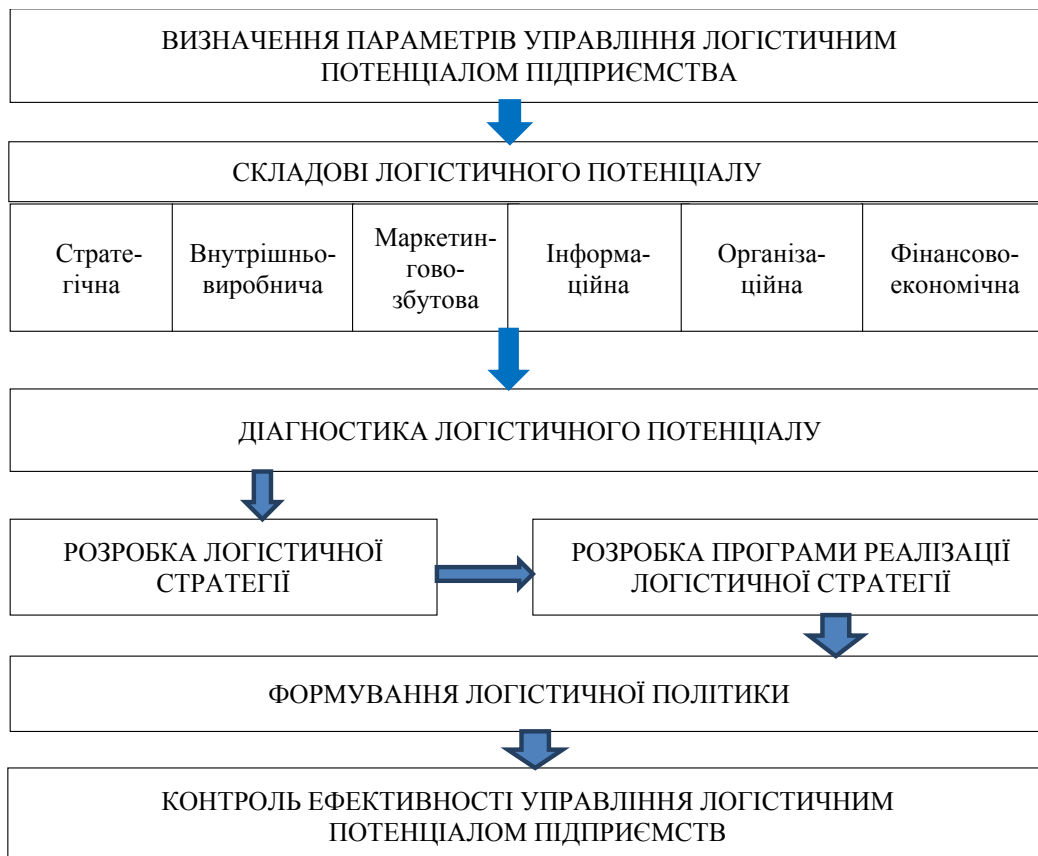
ВИЗНАЧЕННЯ ПАРАМЕТРІВ УПРАВЛІННЯ ЛОГІСТИЧНИМ ПОТЕНЦІАЛОМ ПІДПРИЄМСТВА

СКЛАДОВІ ЛОГІСТИЧНОГО ПОТЕНЦІАЛУ

| Стратегічна | Внутрішньовиробнича | Маркетинговозбутова | Інформаційна | Організаційна | Фінансово-економічна |
|---|---|---|---|---|---|

ДІАГНОСТИКА ЛОГІСТИЧНОГО ПОТЕНЦІАЛУ

РОЗРОБКА ЛОГІСТИЧНОЇ СТРАТЕГІЇ

РОЗРОБКА ПРОГРАМИ РЕАЛІЗАЦІЇ ЛОГІСТИЧНОЇ СТРАТЕГІЇ

ФОРМУВАННЯ ЛОГІСТИЧНОЇ ПОЛІТИКИ

КОНТРОЛЬ ЕФЕКТИВНОСТІ УПРАВЛІННЯ ЛОГІСТИЧНИМ ПОТЕНЦІАЛОМ ПІДПРИЄМСТВ